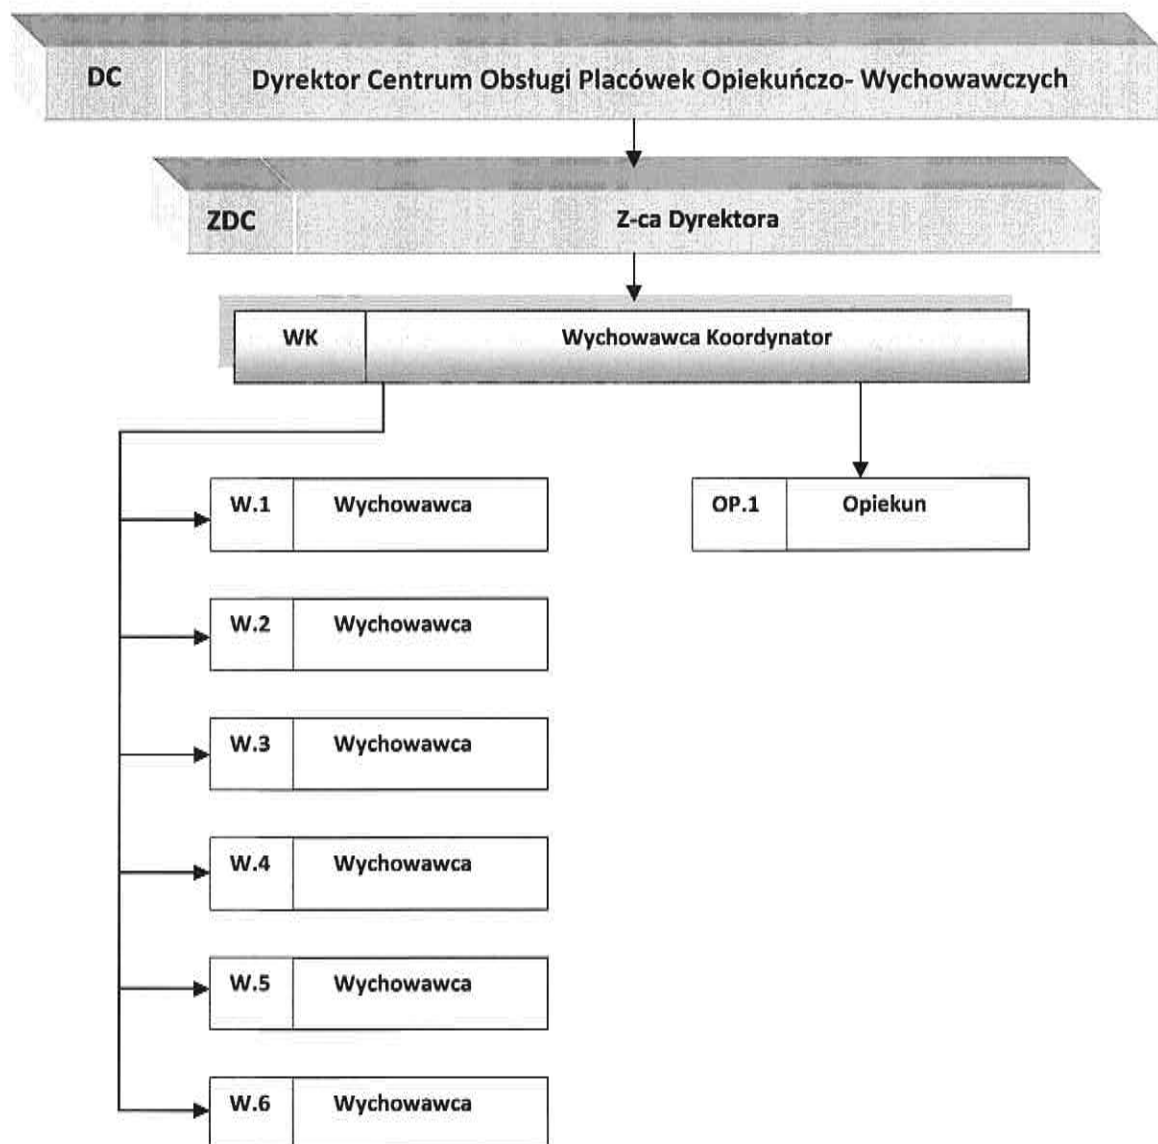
DC Dyrektor Centrum Obsługi Placówek Opiekuńczo- Wychowawczych

ZDC Z-ca Dyrektora

WK Wychowawca Koordynator

W.1 Wychowawca

OP.1 Opiekun

W.2 Wychowawca

W.3 Wychowawca

W.4 Wychowawca

W.5 Wychowawca

W.6 Wychowawca